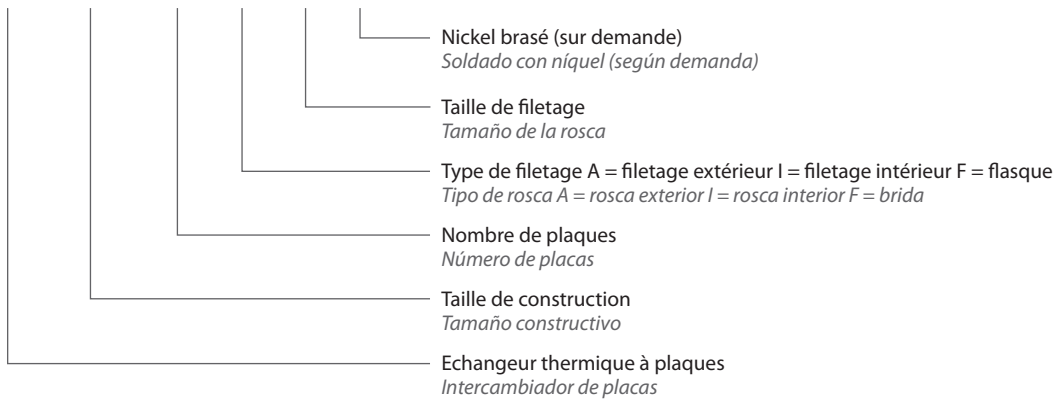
Nickel brasé (sur demande)
*Soldado con níquel (según demanda)*

Taille de filetage
*Tamaño de la rosca*

Type de filetage A = filetage extérieur I = filetage intérieur F = flasque
*Tipo de rosca A = rosca exterior I = rosca interior F = brida*

Nombre de plaques
*Número de placas*

Taille de construction
*Tamaño constructivo*

Echangeur thermique à plaques
*Intercambiador de placas*